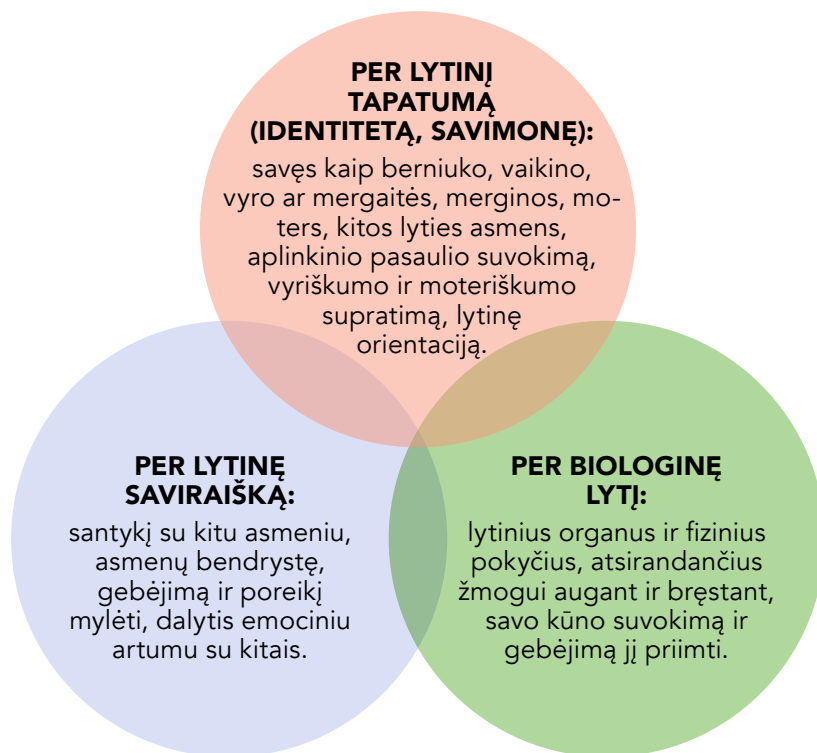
PER LYTINĮ TAPATUMĄ (IDENTITETĄ, SAVIMONĘ):

savęs kaip berniuko, vaikino, vyro ar mergaitės, merginos, moters, kitos lyties asmens, aplinkinio pasaulio suvokimą, vyriškumo ir moteriškumo supratimą, lytinę orientaciją.

PER LYTINĘ SAVIRAIŠKĄ:

santykį su kitu asmeniu, asmenų bendrystę, gebėjimą ir poreikį mylėti, dalytis emociniu artumu su kitais.

PER BIOLOGINĘ LYTĮ:

lytinius organus ir fizinius pokyčius, atsirandančius žmogui augant ir bręstant, savo kūno suvokimą ir gebėjimą jį priimti.